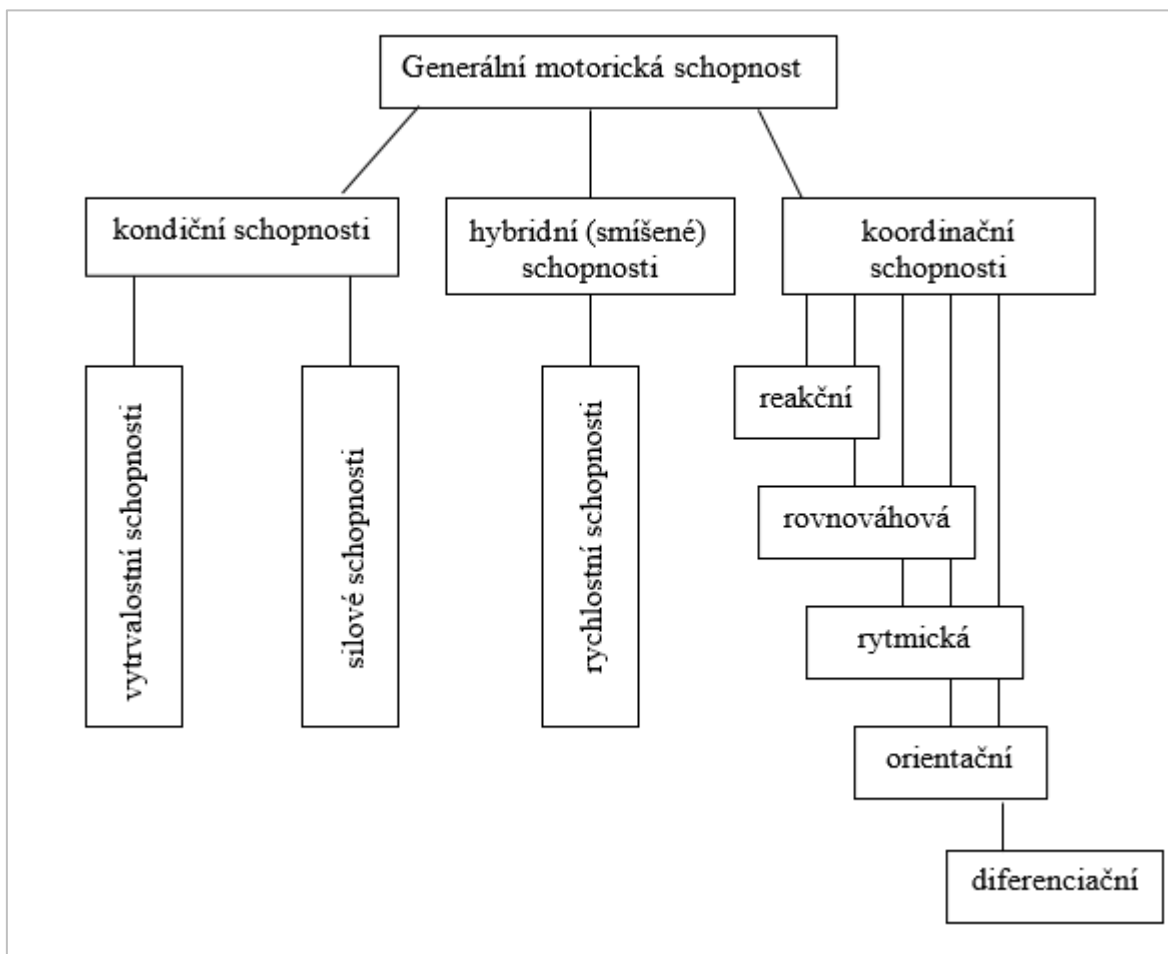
Generální motorická schopnost

kondiční schopnosti

hybridní (smíšené) schopnosti

koordinační schopnosti

vytrvalostní schopnosti

silové schopnosti

rychlostní schopnosti

reakční

rovnováhová

rytmická

orientační

diferenciační